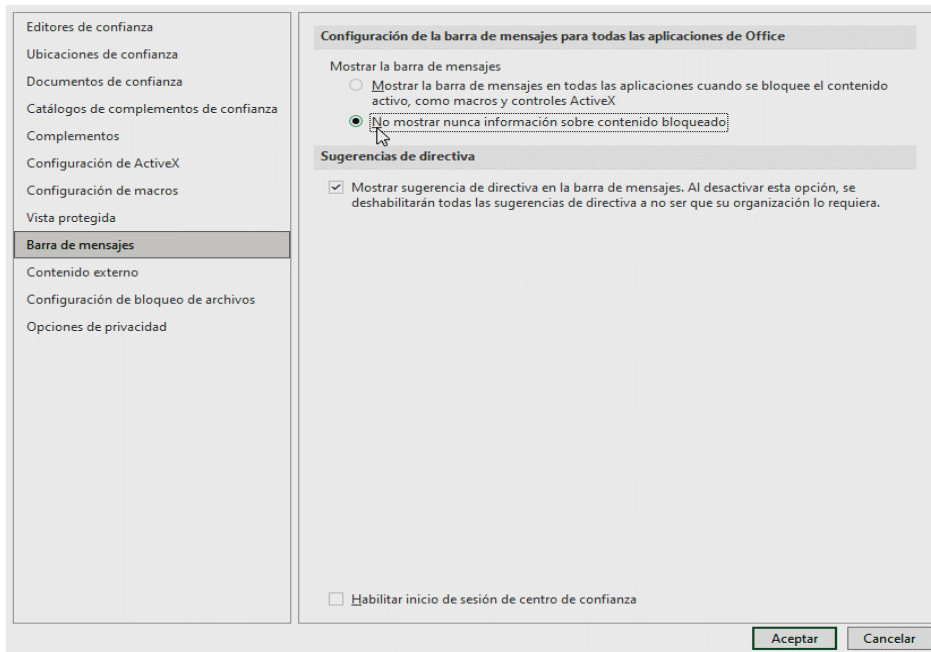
Editores de confianza
Ubicaciones de confianza
Documentos de confianza
Catálogos de complementos de confianza
Complementos
Configuración de ActiveX
Configuración de macros
Vista protegida
Barra de mensajes
Contenido externo
Configuración de bloqueo de archivos
Opciones de privacidad

Configuración de la barra de mensajes para todas las aplicaciones de Office

Mostrar la barra de mensajes

Mostrar la barra de mensajes en todas las aplicaciones cuando se bloquee el contenido activo, como macros y controles ActiveX

No mostrar nunca información sobre contenido bloqueado

Sugerencias de directiva

Mostrar sugerencia de directiva en la barra de mensajes. Al desactivar esta opción, se deshabilitarán todas las sugerencias de directiva a no ser que su organización lo requiera.

Habilitar inicio de sesión de centro de confianza

Aceptar
Cancelar